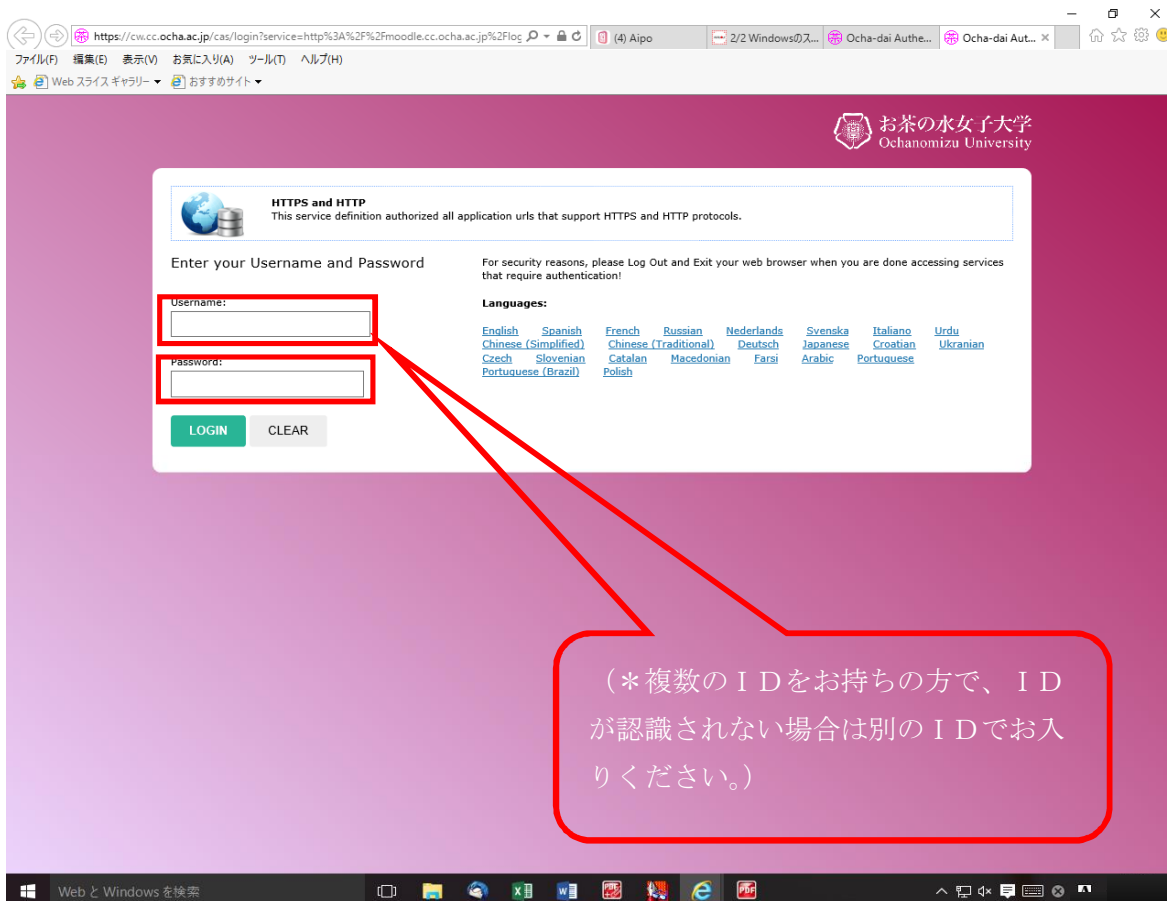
https://cw.cc.ocha.ac.jp/cas/login?service=http%3A%2F%2Fmoodle.cc.ocha.ac.jp%2Flog
(4) Aipo
2/2 Windowsのス...
Ocha-dai Authe...
Ocha-dai Aut...

ファイル(F) 編集(E) 表示(V) お気に入り(A) ツール(T) ヘルプ(H)
Web スライス ギャラリー ▾ おすすめサイト ▾

お茶の水女子大学
Ochanomizu University

HTTPS and HTTP
This service definition authorized all application urls that support HTTPS and HTTP protocols.

Enter your Username and Password

Username:

Password:

LOGIN CLEAR

For security reasons, please Log Out and Exit your web browser when you are done accessing services that require authentication!

Languages:

English Spanish French Russian Nederlands Svenska Italiano Urdu Chinese (Simplified) Chinese (Traditional) Deutsch Japanese Croatian Ukranian Czech Slovenian Catalan Macedonian Farsi Arabic Portuguese Portuguese (Brazil) Polish

（＊複数のＩＤをお持ちの方で、ＩＤが認識されない場合は別のＩＤでお入りください。）

Web と Windows を検索